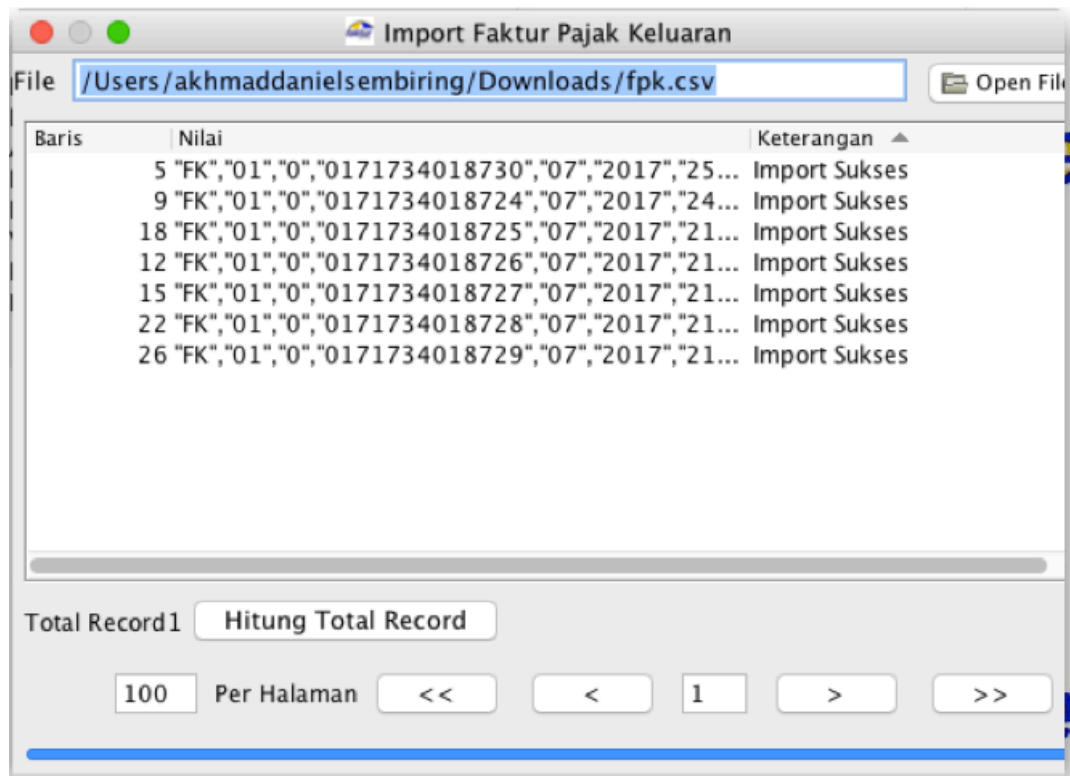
Import Faktur Pajak Keluaran

File /Users/akhmaddanielsembiring/Downloads/fpk.csv

Open Fil

| Baris | Nilai | Keterangan |
|---|---|---|
| 5 | "FK","01","0","0171734018730","07","2017","25... | Import Sukses |
| 9 | "FK","01","0","0171734018724","07","2017","24... | Import Sukses |
| 18 | "FK","01","0","0171734018725","07","2017","21... | Import Sukses |
| 12 | "FK","01","0","0171734018726","07","2017","21... | Import Sukses |
| 15 | "FK","01","0","0171734018727","07","2017","21... | Import Sukses |
| 22 | "FK","01","0","0171734018728","07","2017","21... | Import Sukses |
| 26 | "FK","01","0","0171734018729","07","2017","21... | Import Sukses |

Total Record1 Hitung Total Record

100 Per Halaman << < 1 > >>